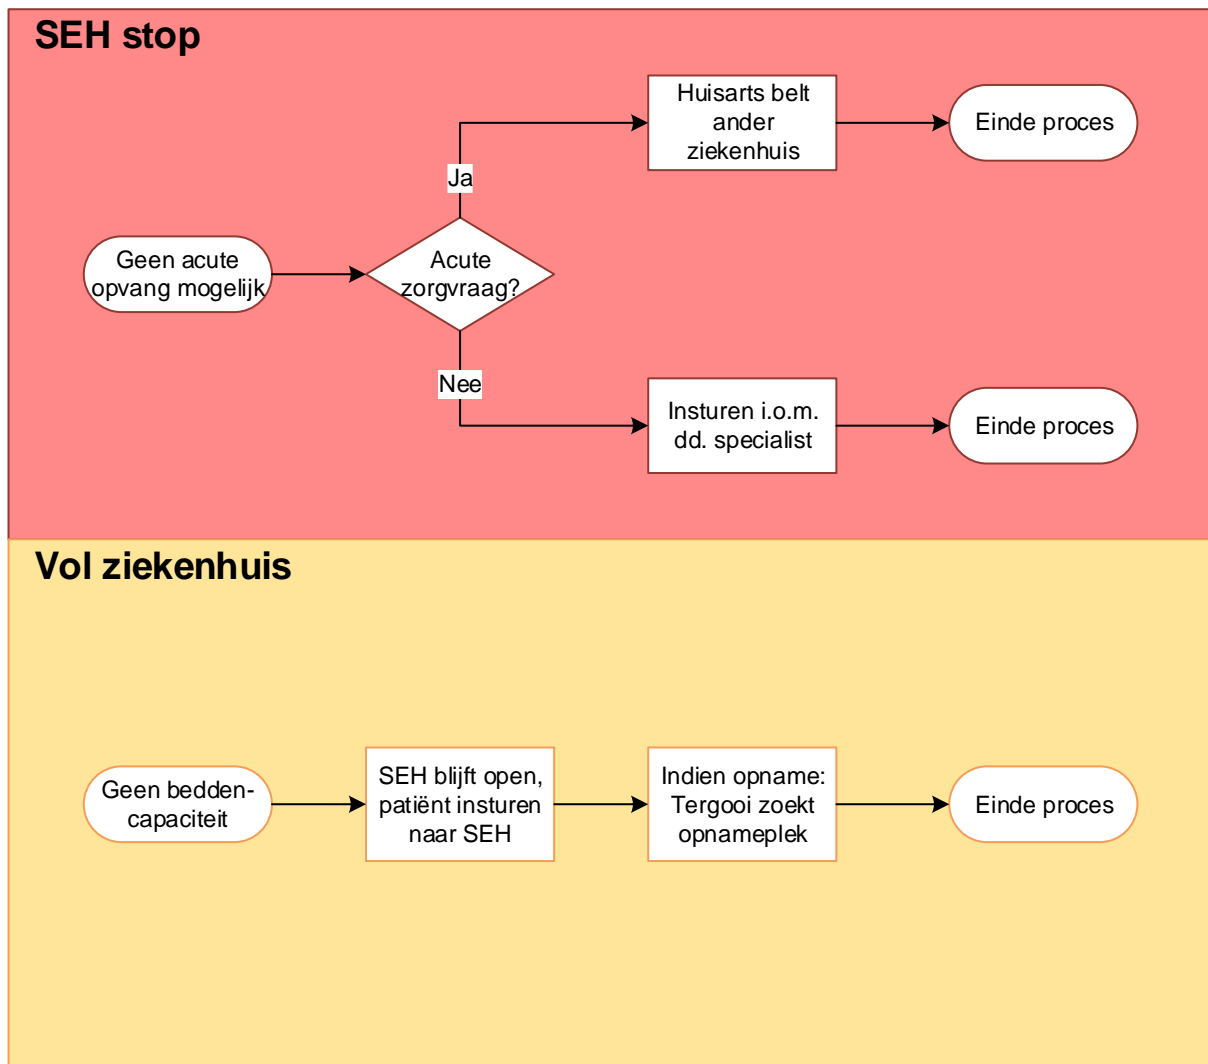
SEH stop

Geen acute opvang mogelijk

Acute zorgvraag?

Ja

Huisarts belt ander ziekenhuis

Einde proces

Nee

Insturen i.o.m. dd. specialist

Einde proces

Vol ziekenhuis

Geen beddencapaciteit

SEH blijft open, patiënt insturen naar SEH

Indien opname: Tergooi zoekt opnameplek

Einde proces